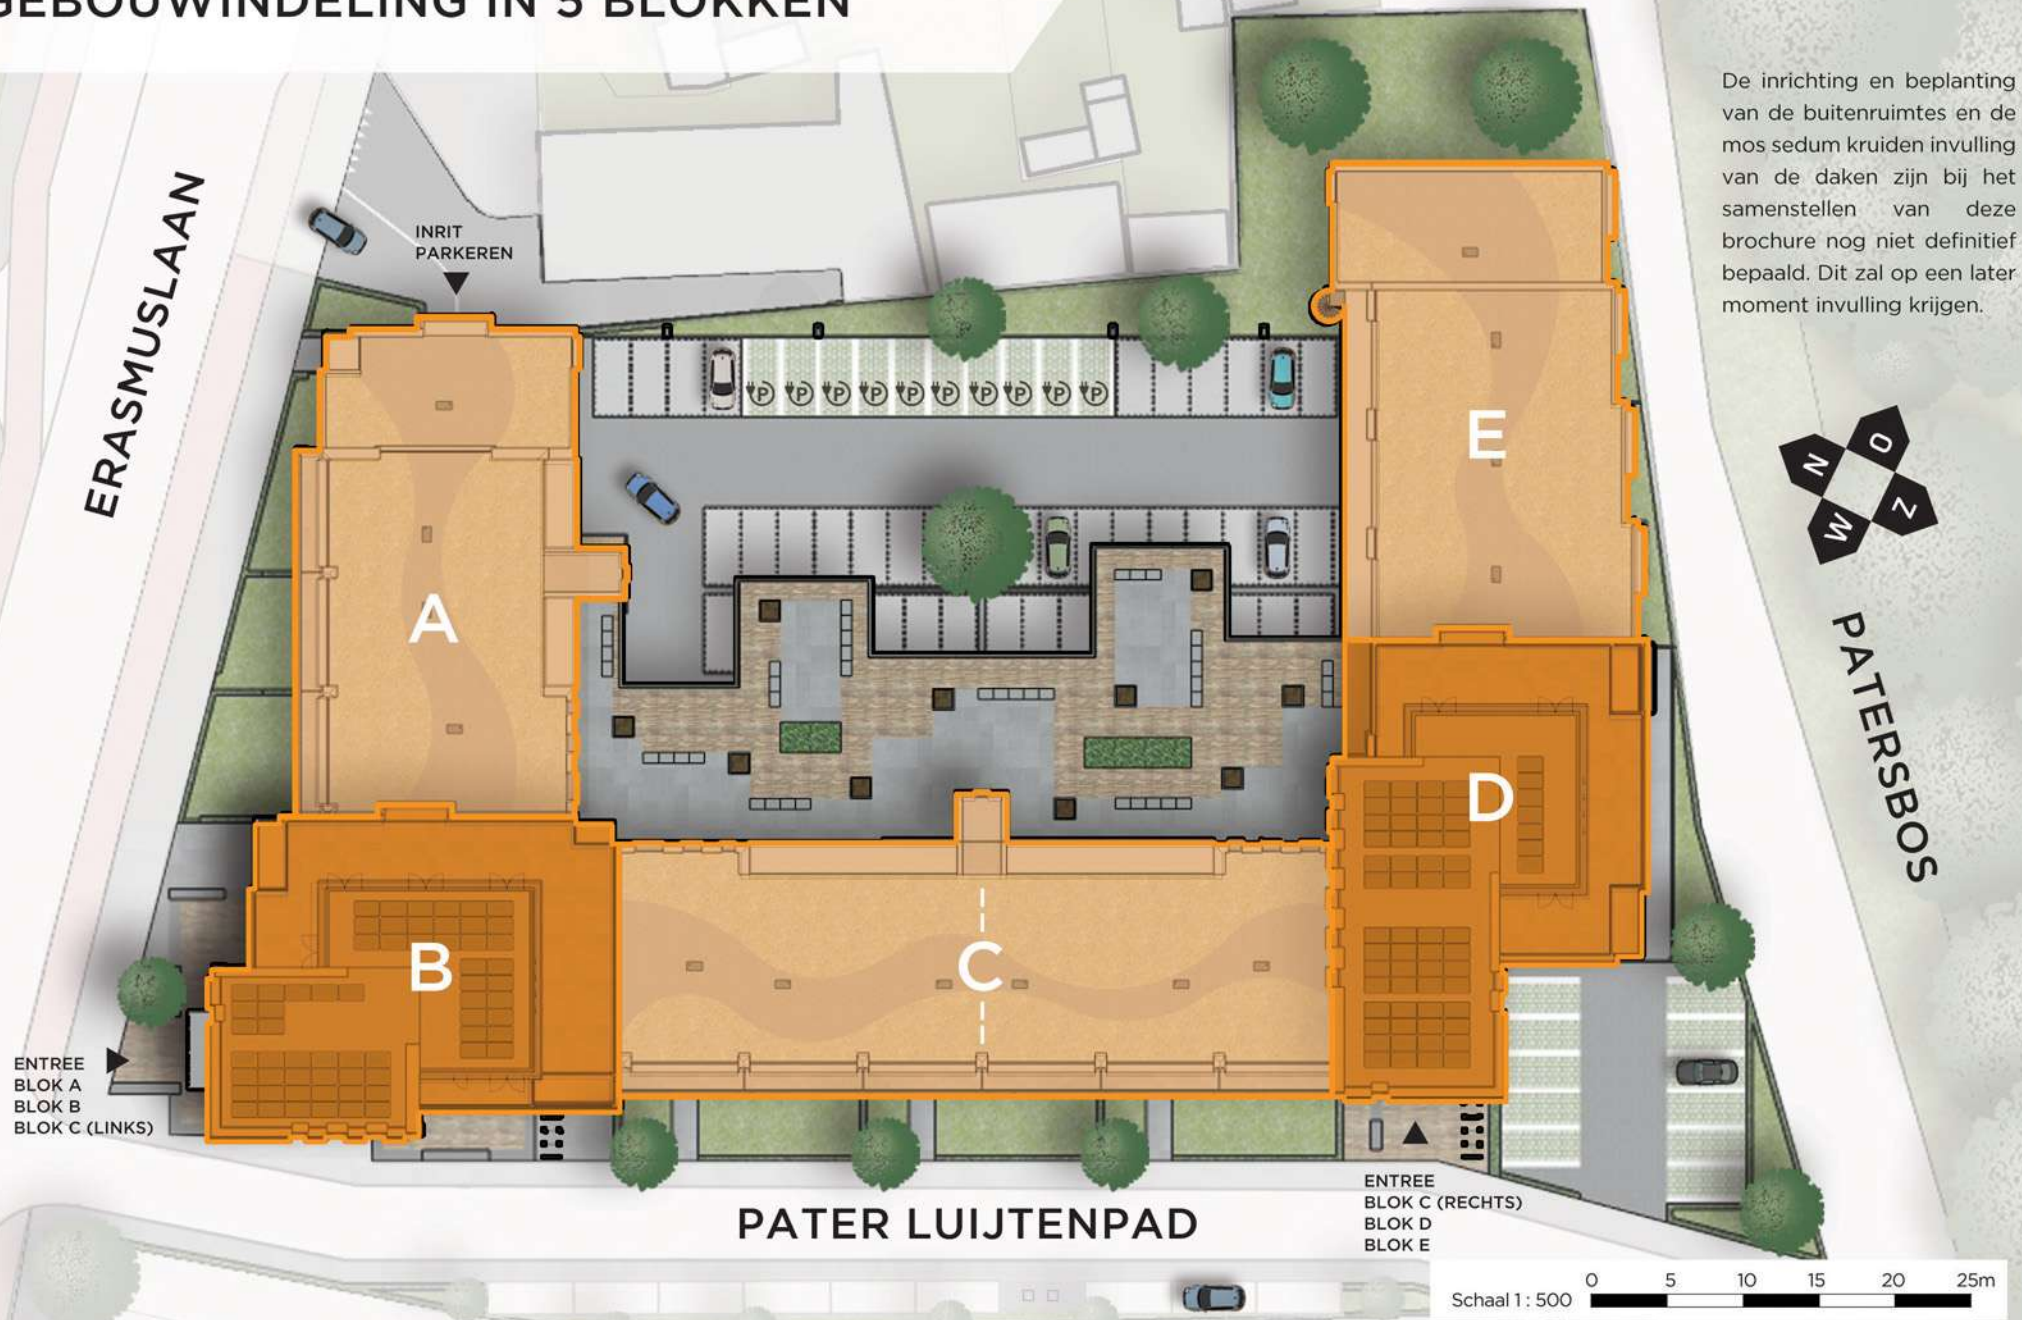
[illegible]EBOUWINDELING IN 5 BLOKKEN

De inrichting en beplanting van de buitenruimtes en de mos sedum kruiden invulling van de daken zijn bij het samenstellen van deze brochure nog niet definitief bepaald. Dit zal op een later moment invulling krijgen.

ERASMUSLAAN

INRIT PARKEREN

P P P P P P P P P P

E

N O Z W

A

PATERSBOS

D

B

C

ENTREE BLOK A BLOK B BLOK C (LINKS)

PATER LUIJTENPAD

ENTREE BLOK C (RECHTS) BLOK D BLOK E

Schaal 1 : 500 0 5 10 15 20 25m